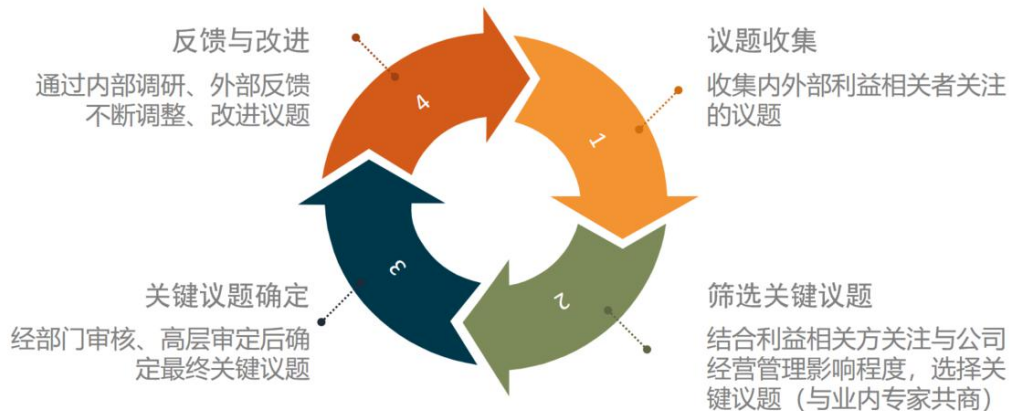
反馈与改进

通过内部调研、外部反馈不断调整、改进议题

4

议题收集

收集内外部利益相关者关注的议题

1

2

3

关键议题确定

经部门审核、高层审定后确定最终关键议题

筛选关键议题

结合利益相关方关注与公司经营管理影响程度，选择关键议题（与业内专家共商）